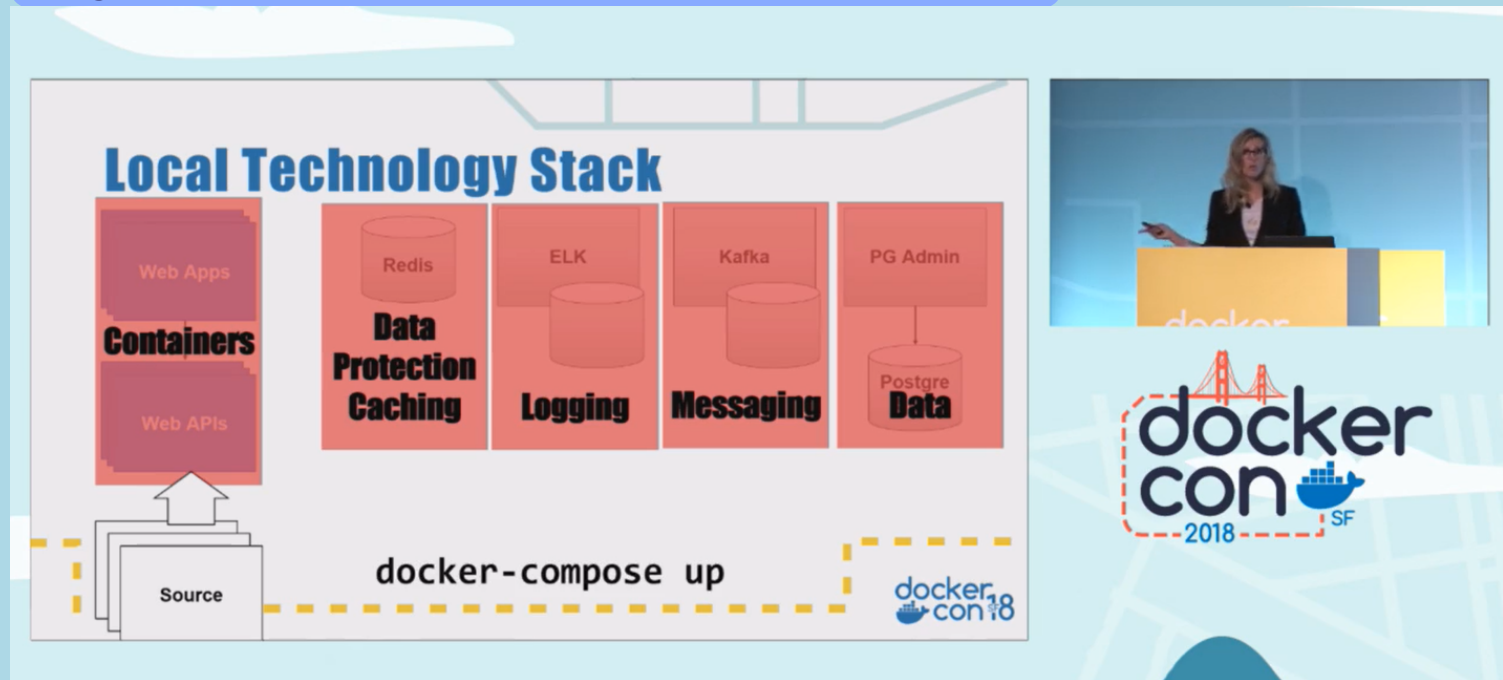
Local Technology Stack

Web Apps
Containers
Web APIs

Redis
Data Protection Caching

ELK
Logging

Kafka
Messaging

PG Admin
Postgre
Data

Source

docker-compose up

docker con 18

docker
docker con
2018
SF